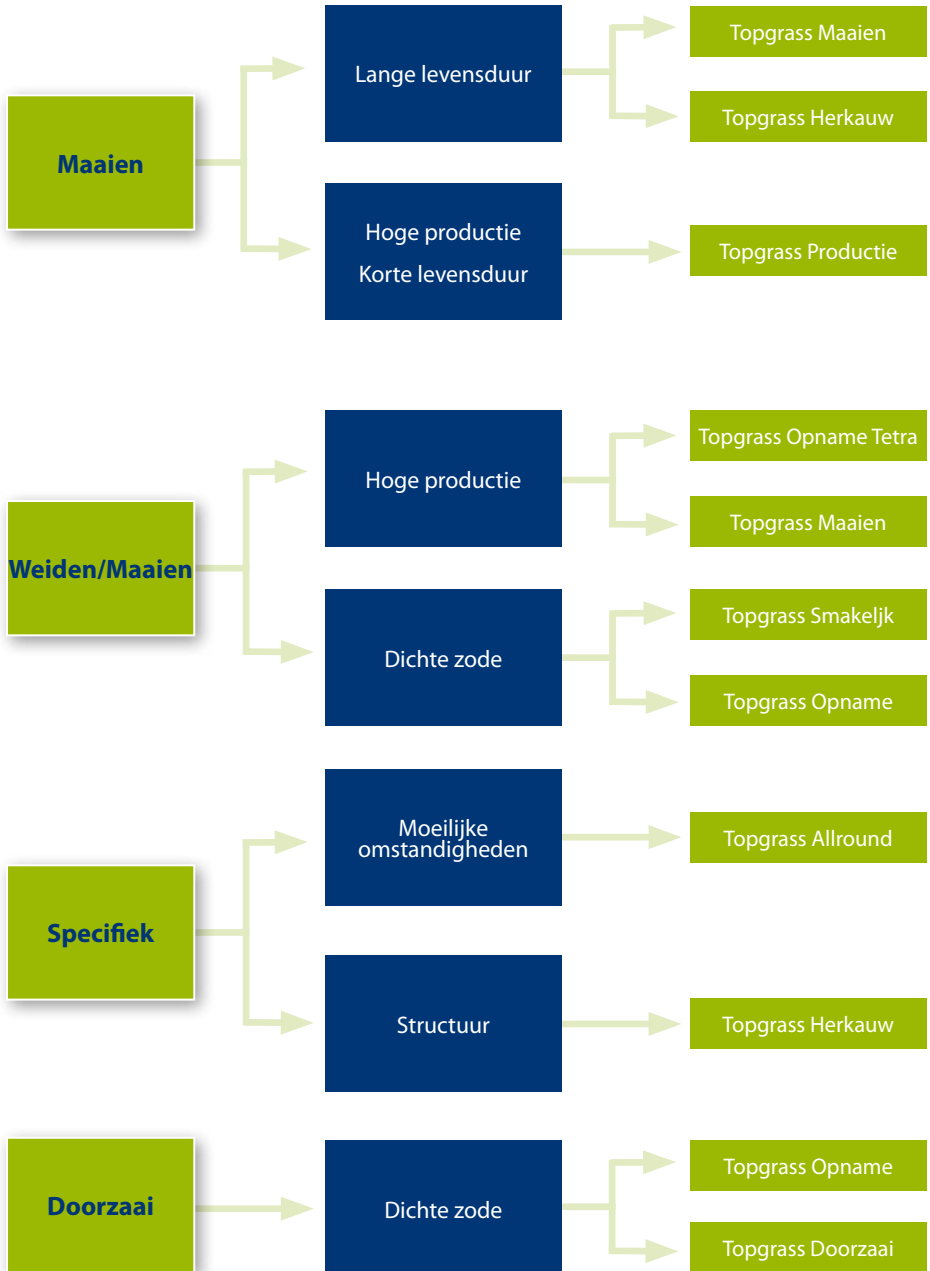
Maaien

Lange levensduur

Topgrass Maaien

Topgrass Herkauw

Hoge productie
Korte levensduur

Topgrass Productie

Weiden/Maaien

Hoge productie

Topgrass Opname Tetra

Topgrass Maaien

Dichte zode

Topgrass Smakeljk

Topgrass Opname

Specifiek

Moeilijke omstandigheden

Topgrass Allround

Structuur

Topgrass Herkauw

Doorzaai

Dichte zode

Topgrass Opname

Topgrass Doorzaai